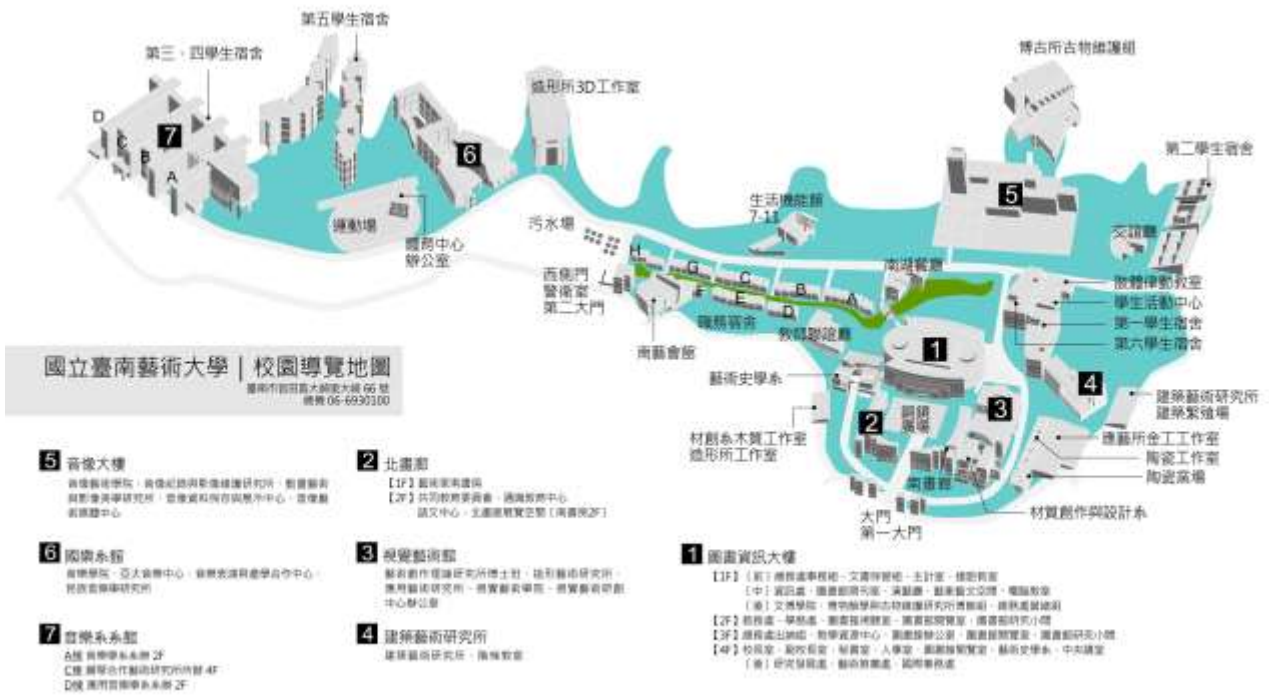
第五學生宿舍

第三、四學生宿舍

D
C
B
A
7

6

藝形所3D工作室

博古所古物維護組

第二學生宿舍

5

運動場

體育中心
辦公室

污水場

生活機能館
7-11

文物館

H
G
C
B
A
F
E
D

西側門
警衛室
第二大門

南藝會館

藝術宿舍

教研聯誼廳

南湖餐廳

敦煌律動教室
學生活動中心
第一學生宿舍
第六學生宿舍

國立臺南藝術大學 | 校園導覽地圖
臺南市官田區大崎里大崎 66 號
總機 06-6930100

1

藝術史學系

4

建築藝術研究所
建築繁殖場

2

3

材創系木質工作室
造形所工作室

金藝所金工工作室
陶瓷工作室
陶瓷窯場

南書齋

大門
第一大門

材質創作與設計系

5 音像大樓
音像藝術學院、音像紀錄與影像維護研究所、動畫藝術與影像美學研究所、音像資料保存與應用中心、音像藝術媒體中心

2 北畫廊
【1F】藝術家典藏
【2F】共同教育委員會、通識教育中心
語文中心、北畫廊展覽空間（南畫廊2F）

6 國樂系館
音樂學院、亞太音樂中心、音樂表演與產學合作中心、民族音樂學研究所

3 視覺藝術館
藝術創作理論研究所博士班、造形藝術研究所、應用藝術研究所、視覺藝術學院、視覺藝術研創中心辦公室

7 音樂系系館
A棟 音樂學系系辦 2F
C棟 關渡合作藝術研究所所辦 4F
D棟 應用音樂學系系辦 2F

4 建築藝術研究所
建築藝術研究所、陶瓷教室

1 圖書資訊大樓
【1F】（前）總務處事務組、文書存管組、主計室、總務教室
（中）資訊處、圖書館期刊區、演藝廳、藝術圖文空間、電腦教室
（後）文博學院、博物館學與古物維護研究所博館組、藝術產業組
【2F】教務處、學務處、圖書館視聽室、圖書館閱覽室、圖書館研究小間
【3F】總務處出納組、教學資源中心、圖書館辦公室、圖書館閱覽室、圖書館研究小間
【4F】校長室、副校長室、秘書室、人事室、圖書館閱覽室、藝術史學系、中央講堂
（後）研究發展處、藝術教育處、國際事務處